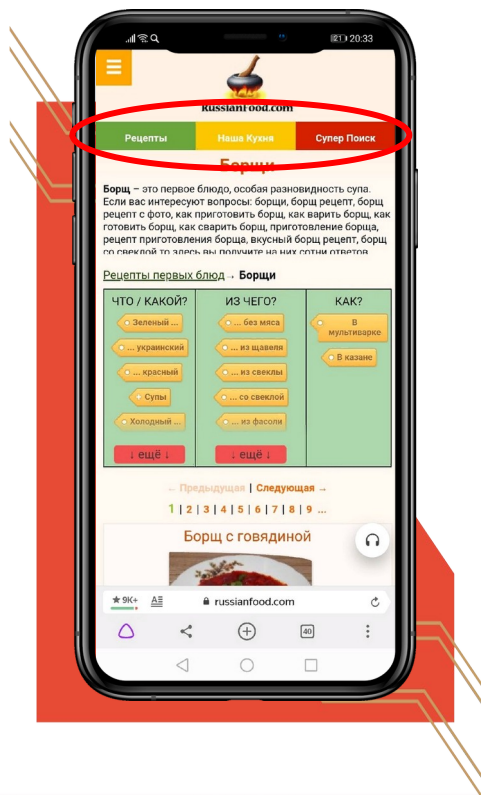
21 20:33

RussianFood.com

Рецепты | Наша Кухня | Супер Поиск

Борщи

Борщ – это первое блюдо, особая разновидность супа. Если вас интересуют вопросы: борщи, борщ рецепт, борщ рецепт с фото, как приготовить борщ, как варить борщ, как готовить борщ, как сварить борщ, приготовление борща, рецепт приготовления борща, вкусный борщ рецепт, борщ со свеклой то здесь вы получите на них сотни ответов

Рецепты первых блюд → Борщи

| ЧТО / КАКОЙ? | ИЗ ЧЕГО? | КАК? |
|---|---|---|
| Зеленый ... | ... без мяса | В мультиварке |
| ... украинский | ... из щавеля | В казане |
| ... красный | ... из свеклы | |
| Супы | ... со свеклой | |
| Холодный ... | ... из фасоли | |
| ↓ ещё ↓ | ↓ ещё ↓ | |

← Предыдущая | Следующая →

1 | 2 | 3 | 4 | 5 | 6 | 7 | 8 | 9 ...

Борщ с говядиной

9K+ russianfood.com

40